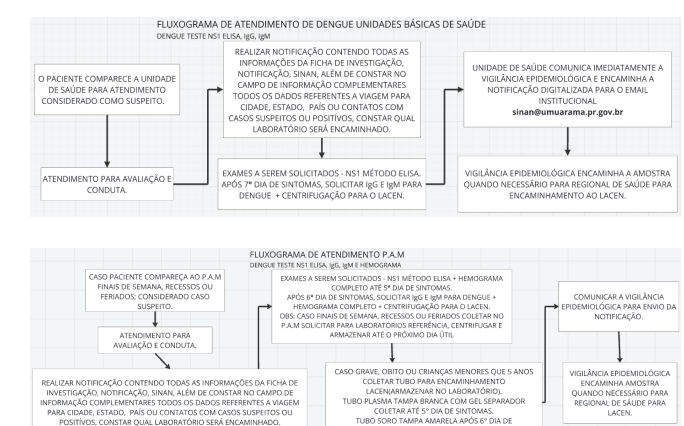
FLUXOGRAMA DE ATENDIMENTO DE DENGUE UNIDADES BÁSICAS DE SAÚDE
DENGUE TESTE NS1 ELISA, IgG, IgM

O PACIENTE COMPARECE A UNIDADE DE SAÚDE PARA ATENDIMENTO CONSIDERADO COMO SUSPEITO.

ATENDIMENTO PARA AVALIAÇÃO E CONDUTA.

REALIZAR NOTIFICAÇÃO CONTENDO TODAS AS INFORMAÇÕES DA FICHA DE INVESTIGAÇÃO, NOTIFICAÇÃO, SINAN, ALÉM DE CONSTAR NO CAMPO DE INFORMAÇÃO COMPLEMENTARES TODOS OS DADOS REFERENTE A VIAGEM PARA CIDADE, ESTADO, PAÍS OU CONTATOS COM CASOS SUSPEITOS OU POSITIVOS, CONSTAR QUAL LABORATÓRIO SERÁ ENCAMINHADO.

EXAMES A SEREM SOLICITADOS - NS1 MÉTODO ELISA. APÓS 7º DIA DE SINTOMAS, SOLICITAR IgG E IgM PARA DENGUE + CENTRIFUGAÇÃO PARA O LACEN.

UNIDADE DE SAÚDE COMUNICA IMEDIATAMENTE A VIGILÂNCIA EPIDEMIOLÓGICA E ENCAMINHA A NOTIFICAÇÃO DIGITALIZADA PARA O EMAIL INSTITUCIONAL
sinan@umuarama.pr.gov.br

VIGILÂNCIA EPIDEMIOLÓGICA ENCAMINHA A AMOSTRA QUANDO NECESSÁRIO PARA REGIONAL DE SAÚDE PARA ENCAMINHAMENTO AO LACEN.

FLUXOGRAMA DE ATENDIMENTO P.A.M
DENGUE TESTE NS1 ELISA, IgG, IgM E HEMOGRAMA

CASO PACIENTE COMPAREÇA AO P.A.M FINAIS DE SEMANA, RECESSOS OU FERIADOS; CONSIDERADO CASO SUSPEITO.

ATENDIMENTO PARA AVALIAÇÃO E CONDUTA.

REALIZAR NOTIFICAÇÃO CONTENDO TODAS AS INFORMAÇÕES DA FICHA DE INVESTIGAÇÃO, NOTIFICAÇÃO, SINAN, ALÉM DE CONSTAR NO CAMPO DE INFORMAÇÃO COMPLEMENTARES TODOS OS DADOS REFERENTES A VIAGEM PARA CIDADE, ESTADO, PAÍS OU CONTATOS COM CASOS SUSPEITOS OU POSITIVOS, CONSTAR QUAL LABORATÓRIO SERÁ ENCAMINHADO.

EXAMES A SEREM SOLICITADOS - NS1 MÉTODO ELISA + HEMOGRAMA COMPLETO ATÉ 5º DIA DE SINTOMAS.
APÓS 6º DIA DE SINTOMAS, SOLICITAR IgG E IgM PARA DENGUE + HEMOGRAMA COMPLETO + CENTRIFUGAÇÃO PARA O LACEN.
OBS: CASO FINAIS DE SEMANA, RECESSOS OU FERIADOS COLETAR NO P.A.M SOLICITAR PARA LABORATÓRIOS REFERÊNCIA, CENTRIFUGAR E ARMAZENAR ATÉ O PRÓXIMO DIA ÚTIL

CASO GRAVE, OBITO OU CRIANÇAS MENORES QUE 5 ANOS COLETAR TUBO PARA ENCAMINHAMENTO LACEN(ARMAZENAR NO LABORATÓRIO).
TUBO PLASMA TAMPA BRANCA COM GEL SEPARADOR COLETAR ATÉ 5º DIA DE SINTOMAS.
TUBO SORO TAMPA AMARELA APÓS 6º DIA DE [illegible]

COMUNICAR A VIGILÂNCIA EPIDEMIOLÓGICA PARA ENVIO DA NOTIFICAÇÃO.

VIGILÂNCIA EPIDEMIOLÓGICA ENCAMINHA AMOSTRA QUANDO NECESSÁRIO PARA REGIONAL DE SAÚDE PARA LACEN.